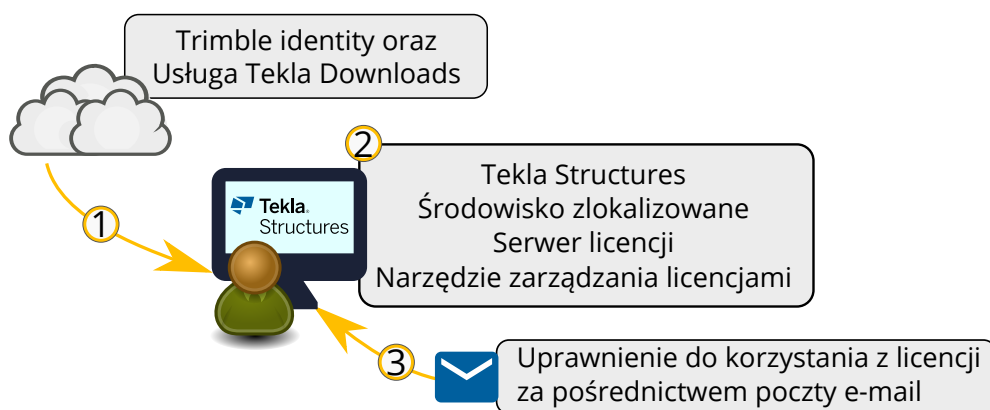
Trimble identity oraz
Usługa Tekla Downloads

1

2

Tekla Structures

Tekla Structures
Środowisko zlokalizowane
Serwer licencji
Narzędzie zarządzania licencjami

3

Uprawnienie do korzystania z licencji
za pośrednictwem poczty e-mail